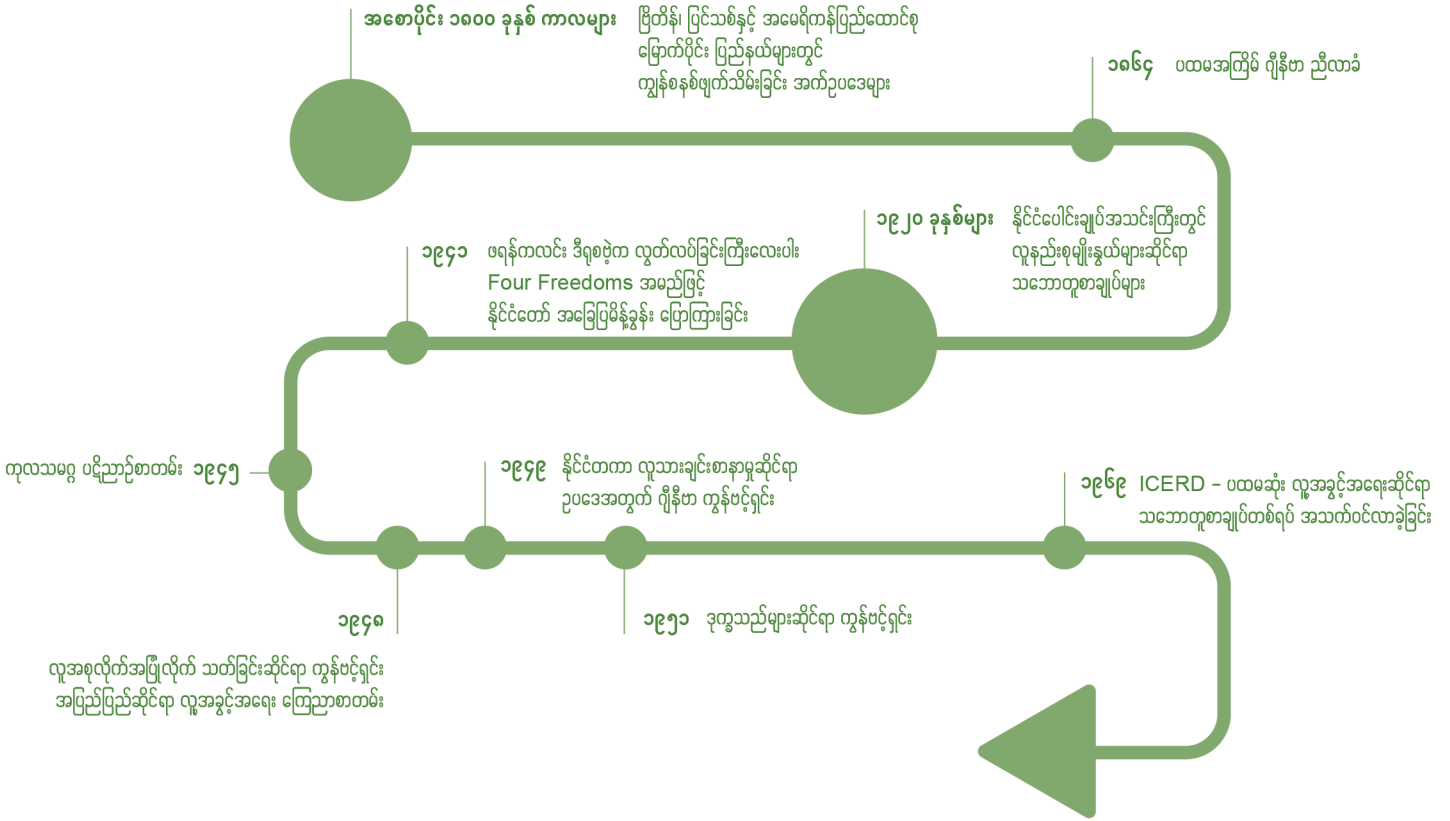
အစောပိုင်း ၁၈၀၀ ခုနှစ် ကာလများ

ဗြိတိန်၊ ပြင်သစ်နှင့် အမေရိကန်ပြည်ထောင်စု မြောက်ပိုင်း ပြည်နယ်များတွင် ကျွန်စနစ်ဖျက်သိမ်းခြင်း အက်ဥပဒေများ

၁၈၆၄ ပထမအကြိမ် ဂျီနီဗာ ညီလာခံ

၁၉၂၀ ခုနှစ်များ နိုင်ငံပေါင်းချုပ်အသင်းကြီးတွင် လူနည်းစုမျိုးနွယ်များဆိုင်ရာ သဘောတူစာချုပ်များ

၁၉၄၁ ဖရန်ကလင်း ဒီရုစဗဲ့က လွတ်လပ်ခြင်းကြီးလေးပါး Four Freedoms အမည်ဖြင့် နိုင်ငံတော် အခြေပြမိန့်ခွန်း ပြောကြားခြင်း

ကုလသမဂ္ဂ ပဋိညာဉ်စာတမ်း ၁၉၄၅

၁၉၄၉ နိုင်ငံတကာ လူသားချင်းစာနာမှုဆိုင်ရာ ဥပဒေအတွက် ဂျီနီဗာ ကွန်ဗင့်ရှင်း

၁၉၆၉ ICERD – ပထမဆုံး လူ့အခွင့်အရေးဆိုင်ရာ သဘောတူစာချုပ်တစ်ရပ် အသက်ဝင်လာခဲ့ခြင်း

၁၉၄၈

လူအစုလိုက်အပြုံလိုက် သတ်ခြင်းဆိုင်ရာ ကွန်ဗင့်ရှင်း
အပြည်ပြည်ဆိုင်ရာ လူ့အခွင့်အရေး ကြေညာစာတမ်း

၁၉၅၁ ဒုက္ခသည်များဆိုင်ရာ ကွန်ဗင့်ရှင်း